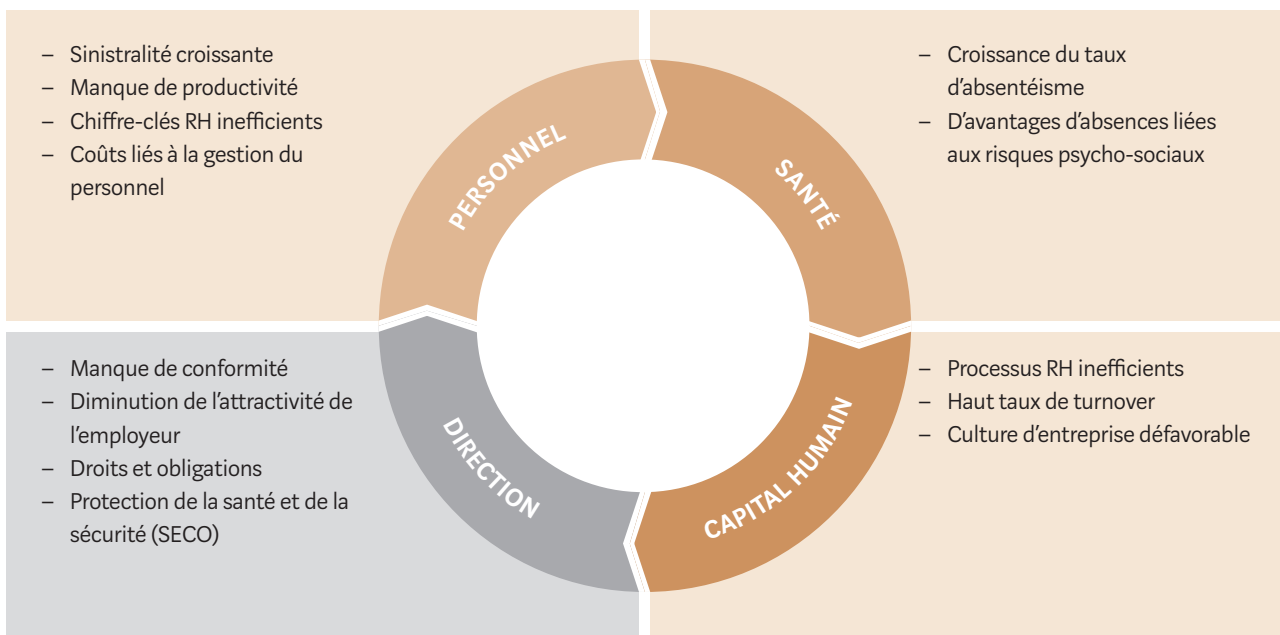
– Sinistralité croissante
– Manque de productivité
– Chiffre-clés RH inefficients
– Coûts liés à la gestion du personnel

– Croissance du taux d'absentéisme
– D'avantages d'absences liées aux risques psycho-sociaux

PERSONNEL

SANTÉ

DIRECTION

CAPITAL HUMAIN

– Manque de conformité
– Diminution de l'attractivité de l'employeur
– Droits et obligations
– Protection de la santé et de la sécurité (SECO)

– Processus RH inefficients
– Haut taux de turnover
– Culture d'entreprise défavorable